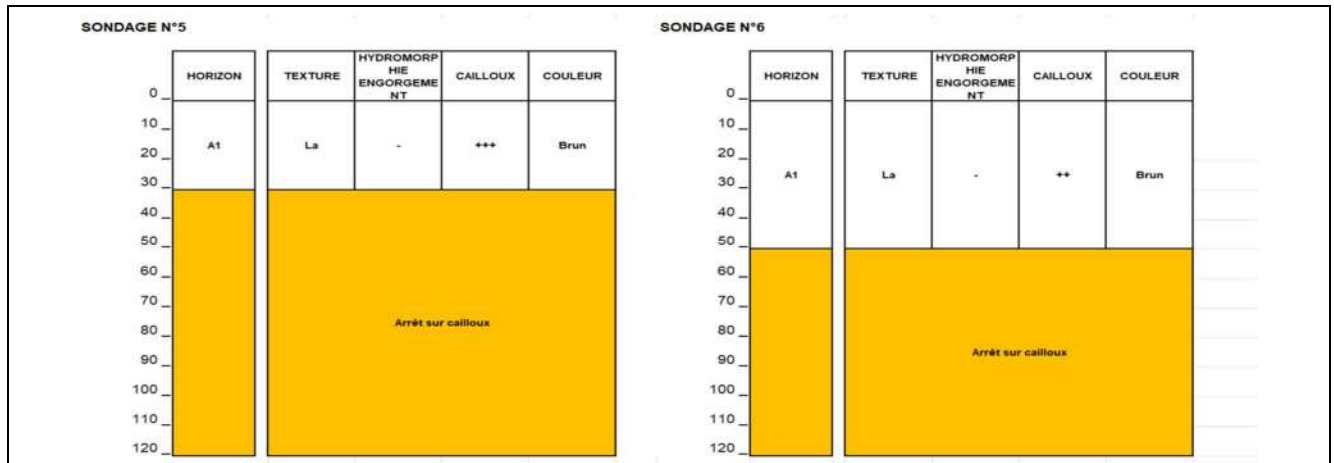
SONDAGE N°5

| HORIZON | TEXTURE | HYDROMORPHIE ENGORGEMENT | CAILLOUX | COULEUR |
|---|---|---|---|---|
| A1 | La | - | +++ | Brun |
| | Arrêt sur cailloux | | | |

0
10
20
30
40
50
60
70
80
90
100
110
120

SONDAGE N°6

| HORIZON | TEXTURE | HYDROMORPHIE ENGORGEMENT | CAILLOUX | COULEUR |
|---|---|---|---|---|
| A1 | La | - | ++ | Brun |
| | Arrêt sur cailloux | | | |

0
10
20
30
40
50
60
70
80
90
100
110
120